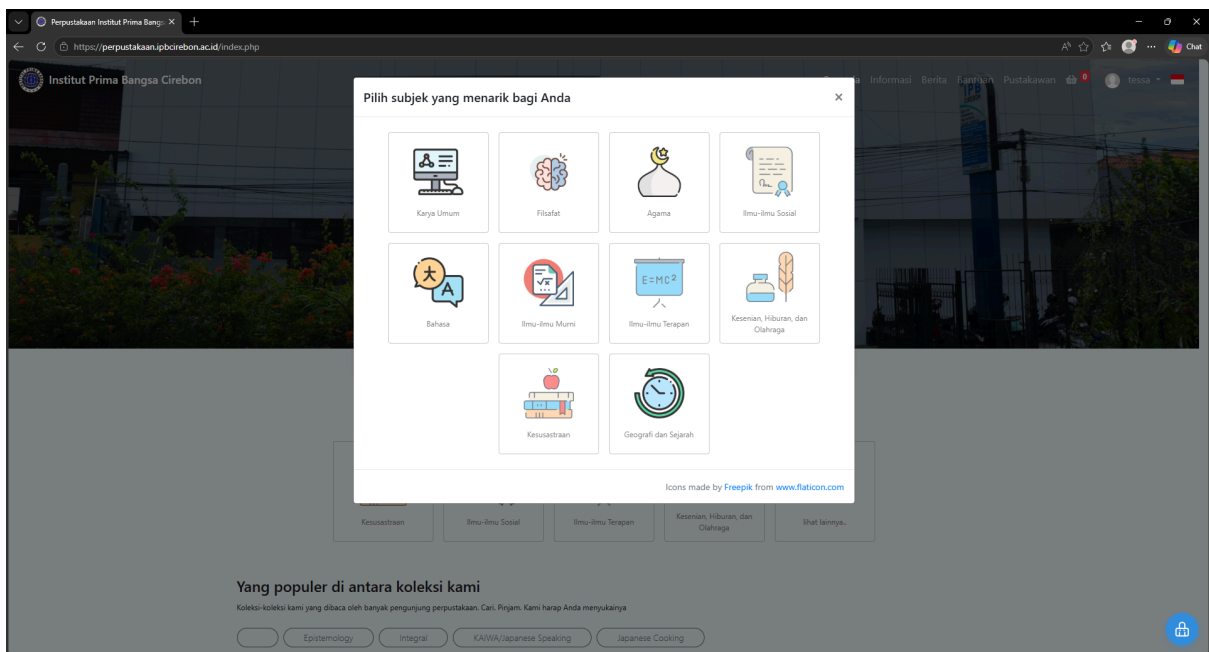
Perpustakaan Institut Prima Bangs ×

https://perpustakaan.ipbcirebon.ac.id/index.php

Chat

Institut Prima Bangsa Cirebon

a Informasi Berita Bantuan Pustakawan 0 tessa

Pilih subjek yang menarik bagi Anda ×

Karya Umum

Filsafat

Agama

Ilmu-ilmu Sosial

Bahasa

Ilmu-ilmu Murni

$E=MC^2$

Ilmu-ilmu Terapan

Kesenian, Hiburan, dan Olahraga

Kesusastraan

Geografi dan Sejarah

Icons made by Freepik from www.flaticon.com

Kesusastraan

Ilmu-ilmu Sosial

Ilmu-ilmu Terapan

Kesenian, Hiburan, dan Olahraga

lihat lainnya..

Yang populer di antara koleksi kami

Koleksi-koleksi kami yang dibaca oleh banyak pengunjung perpustakaan. Cari. Pinjam. Kami harap Anda menyukainya

Epistemology

Integral

KAIWA/Japanese Speaking

Japanese Cooking